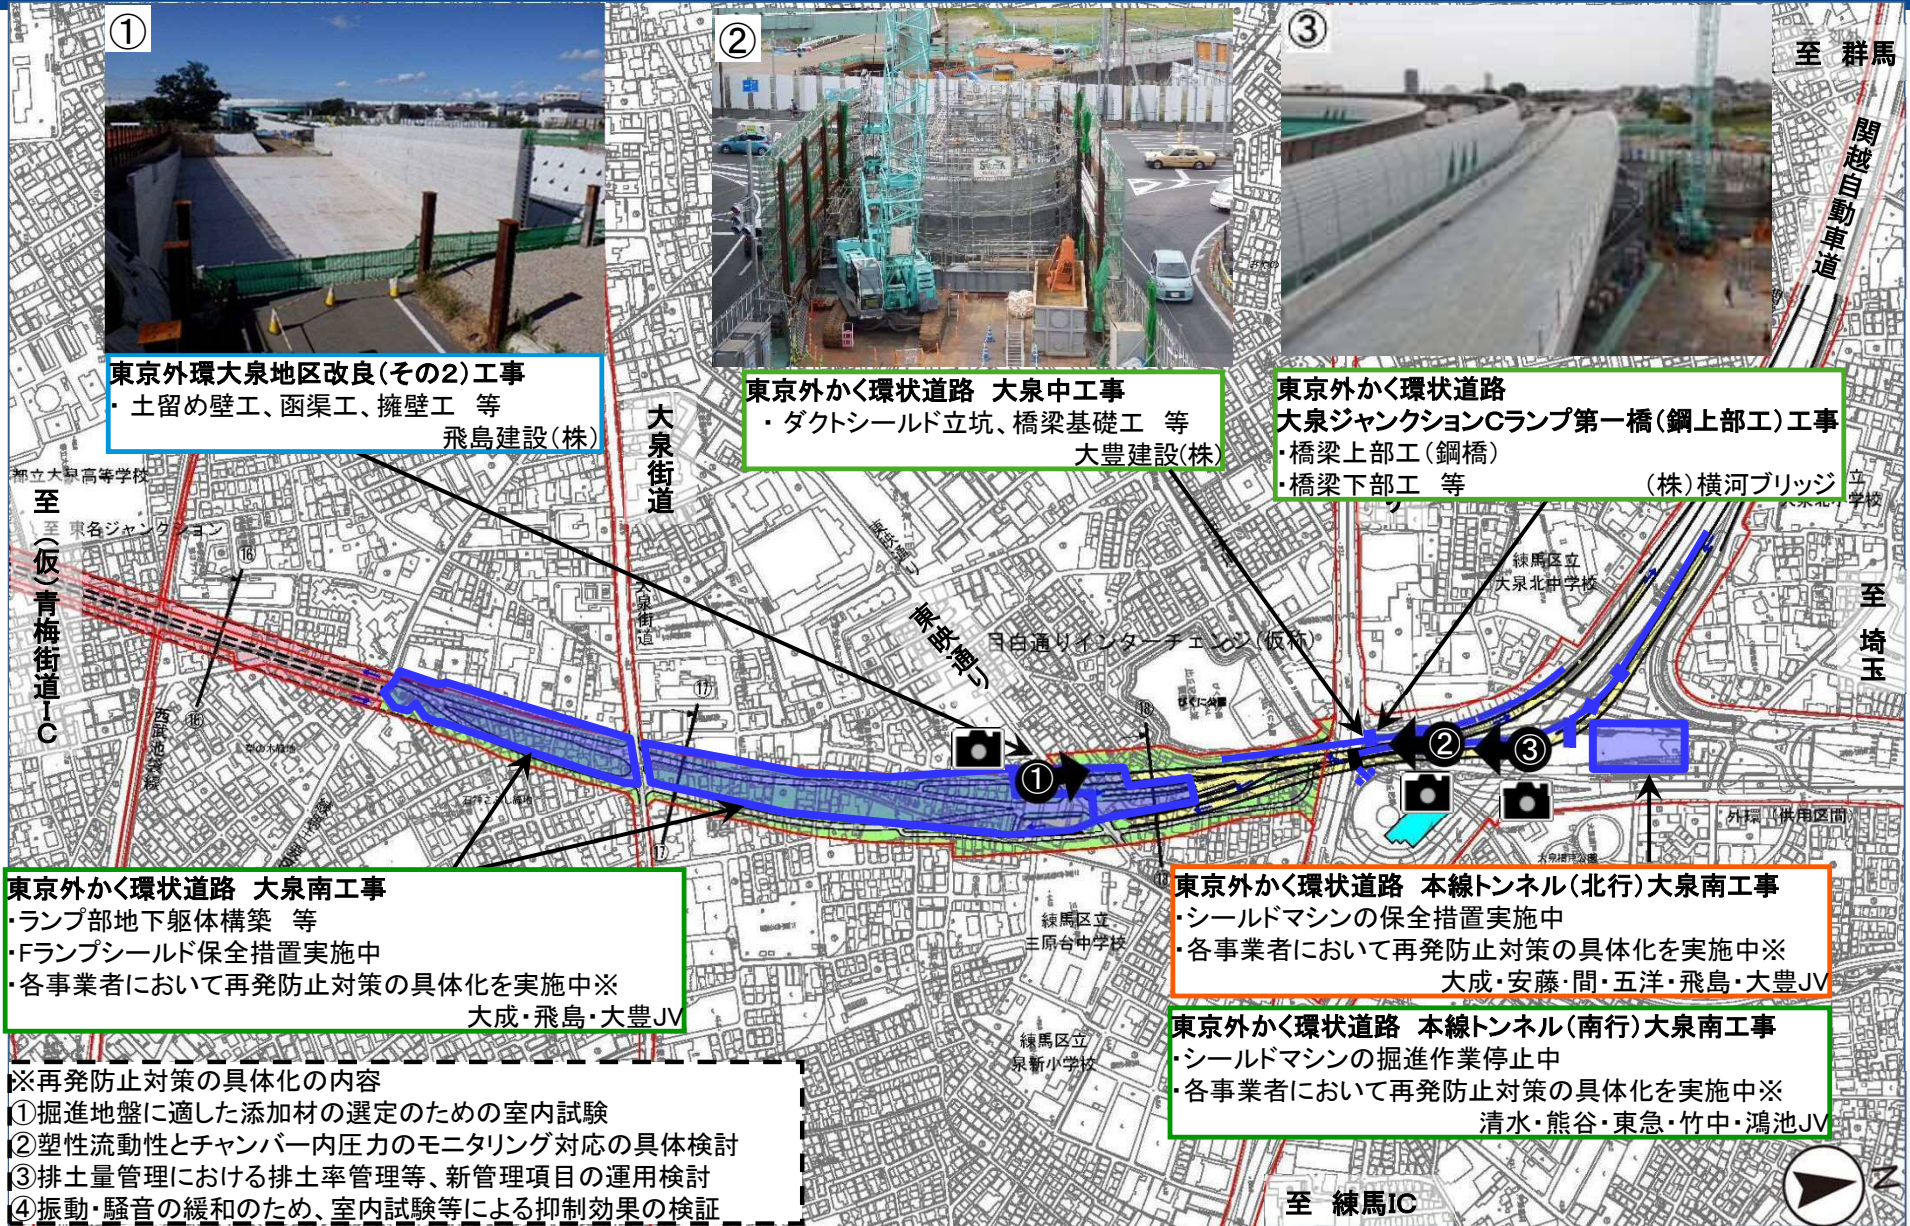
①

②

③

至 群馬

関越自動車道

東京外環大泉地区改良(その2)工事
・ 土留め壁工、函渠工、擁壁工 等
飛島建設(株)

東京外かく環状道路 大泉中工事
・ ダクトシールド立坑、橋梁基礎工 等
大豊建設(株)

東京外かく環状道路
大泉ジャンクションCランプ第一橋(鋼上部工)工事
・橋梁上部工(鋼橋)
・橋梁下部工 等
(株)横河ブリッジ

大泉街道

都立大泉高等学校

至 東名ジャンクション

至 (仮)青梅街道IC

目白通りインターチェンジ(仮称)

東映通り

練馬区立大泉北中学校

至 埼玉

西武池袋線

①

②

③

外環 (供用区間)

東京外かく環状道路 大泉南工事
・ランプ部地下躯体構築 等
・Fランプシールド保全措置実施中
・各事業者において再発防止対策の具体化を実施中※
大成・飛島・大豊JV

練馬区立三原台中学校

東京外かく環状道路 本線トンネル(北行)大泉南工事
・シールドマシンの保全措置実施中
・各事業者において再発防止対策の具体化を実施中※
大成・安藤・間・五洋・飛島・大豊JV

練馬区立泉新小学校

東京外かく環状道路 本線トンネル(南行)大泉南工事
・シールドマシンの掘進作業停止中
・各事業者において再発防止対策の具体化を実施中※
清水・熊谷・東急・竹中・鴻池JV

※再発防止対策の具体化の内容
①掘進地盤に適した添加材の選定のための室内試験
②塑性流動性とチャンバー内圧力のモニタリング対応の具体検討
③排土量管理における排土率管理等、新管理項目の運用検討
④振動・騒音の緩和のため、室内試験等による抑制効果の検証

至 練馬IC

N